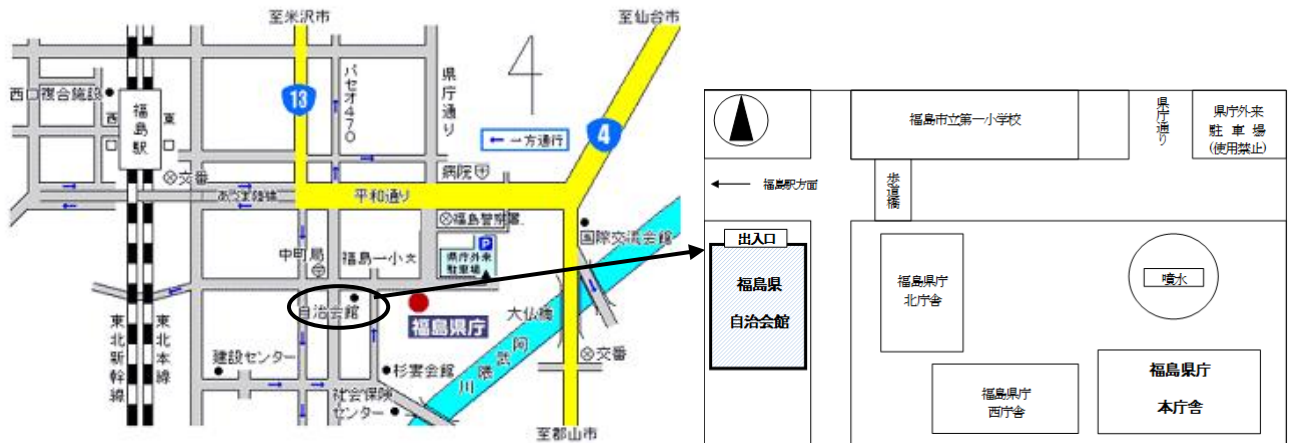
至米沢市

至仙台市

西口複合施設

福島駅

西

東

13

パセオ470

県庁通り

4

← 一方通行

⊗交番

あづま陸橋

平和通り

病院

⊗福島警察署

国際交流会館

中町局

福島一小

P 県庁外来駐車場

自治会館

福島県庁

大仏橋

阿武隈川

東北新幹線

東北本線

建設センター

杉妻会館

⊗交番

社会保険センター

至郡山市

福島市立第一小学校

県庁通り

県庁外来駐車場（使用禁止）

← 福島駅方面

歩道橋

出入口

福島県自治会館

福島県庁北庁舎

噴水

福島県庁西庁舎

福島県庁本庁舎